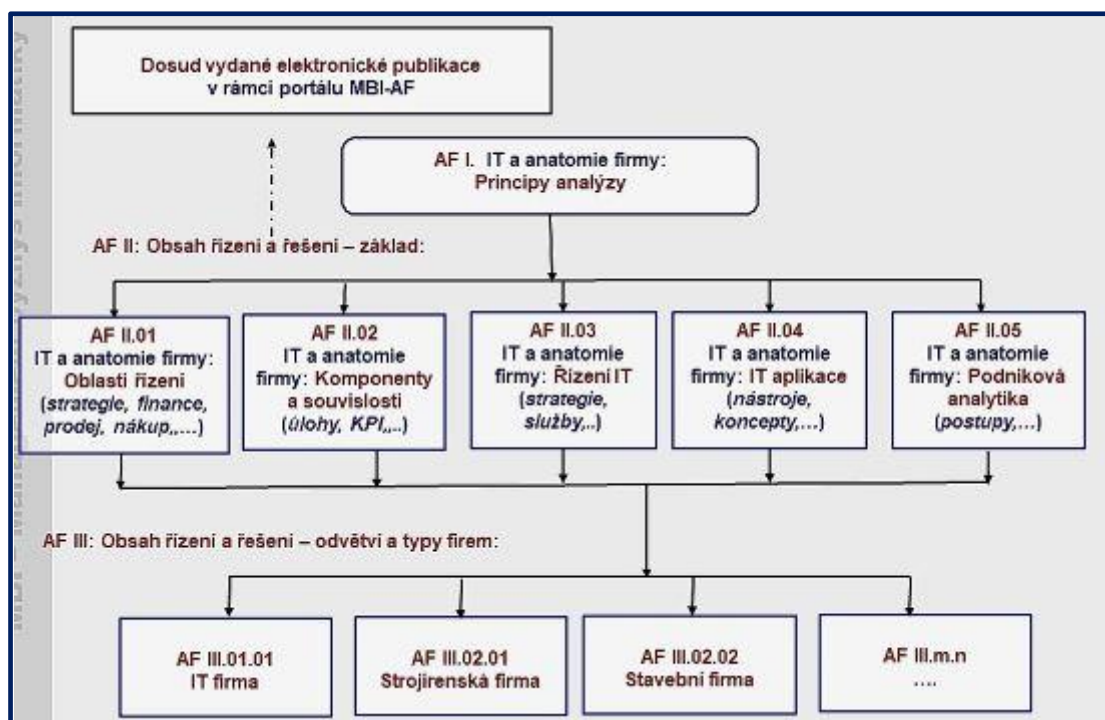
Dosud vydané elektronické publikace v rámci portálu MBI-AF

AF I. IT a anatomie firmy: Principy analýzy

AF II: Obsah řízení a řešení – základ:

AF II.01
IT a anatomie firmy: Oblasti řízení (strategie, finance, prodej, nákup,....)

AF II.02
IT a anatomie firmy: Komponenty a souvislosti (úlohy, KPI,..)

AF II.03
IT a anatomie firmy: Řízení IT (strategie, služby,..)

AF II.04
IT a anatomie firmy: IT aplikace (nástroje, koncepty,...)

AF II.05
IT a anatomie firmy: Podniková analytika (postupy,...)

AF III: Obsah řízení a řešení – odvětví a typy firem:

AF III.01.01
IT firma

AF III.02.01
Strojírenská firma

AF III.02.02
Stavební firma

AF III.m.n
....